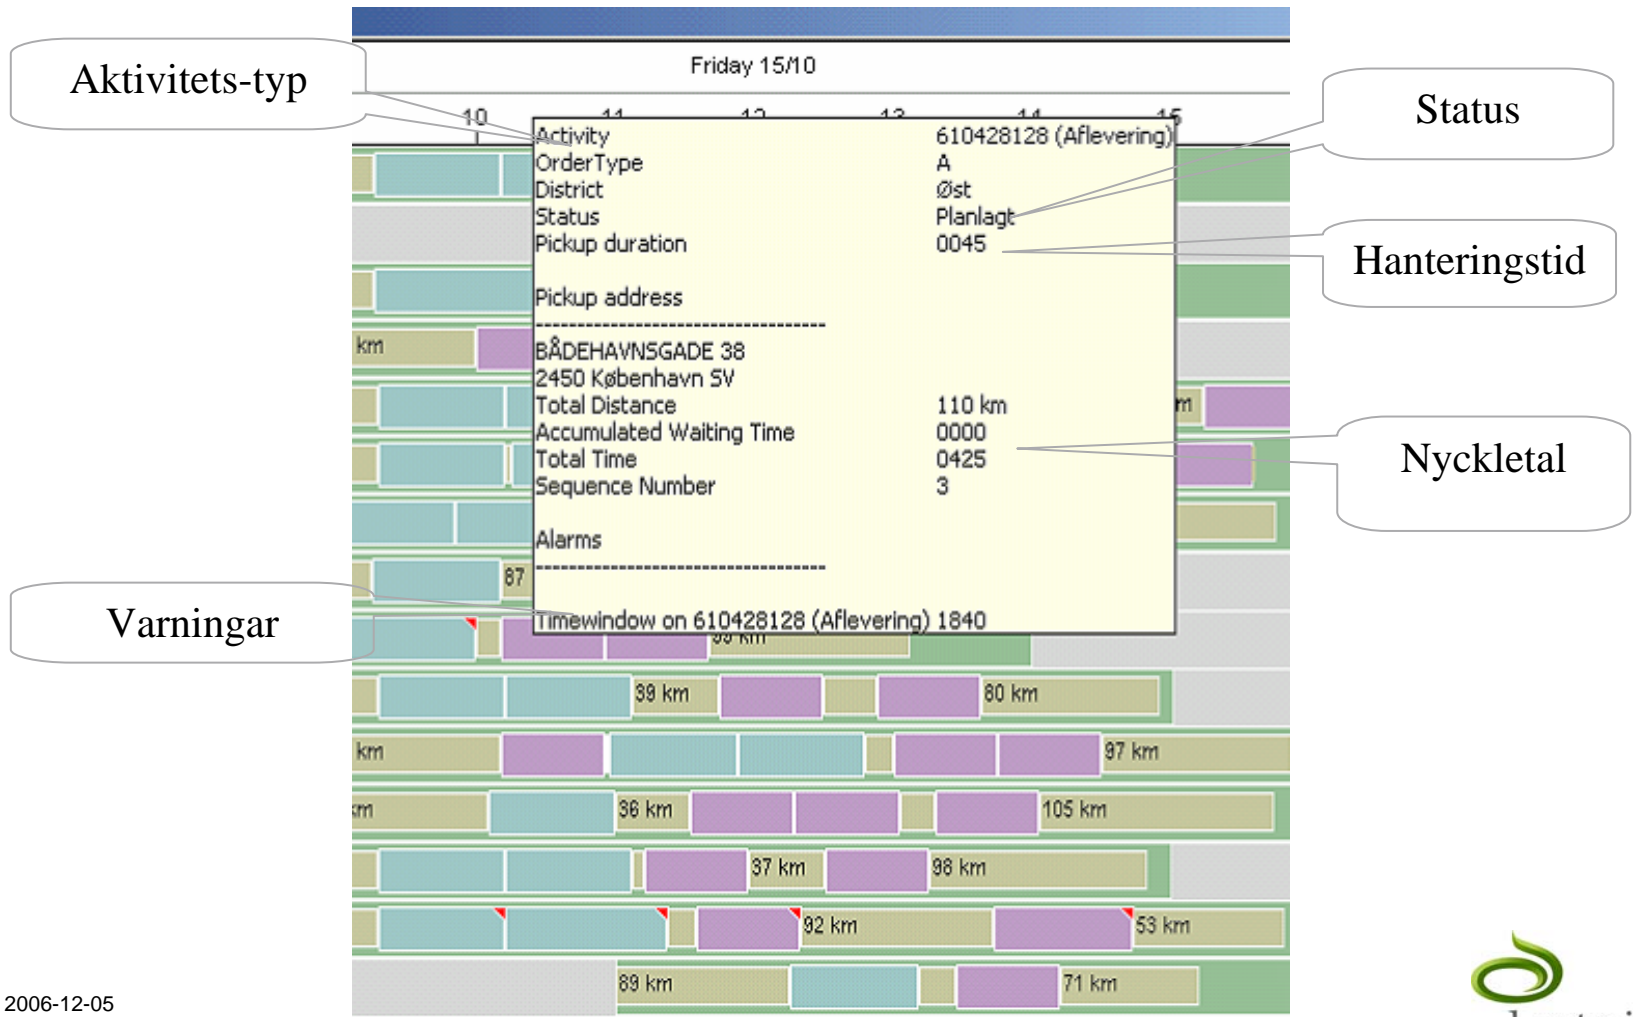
Aktivitets-typ

Friday 15/10

10 11 12 13 14 15

Status

Hanteringstid

Nyckletal

Varningar

| | |
|---|---|
| Activity | 610428128 (Aflevering) |
| OrderType | A |
| District | Øst |
| Status | Planlagt |
| Pickup duration | 0045 |

Pickup address
-----------------------------------
BÅDEHAVNSGADE 38
2450 København SV

| | |
|---|---|
| Total Distance | 110 km |
| Accumulated Waiting Time | 0000 |
| Total Time | 0425 |
| Sequence Number | 3 |

Alarms
-----------------------------------
Timewindow on 610428128 (Aflevering) 1840

km
m
87
39 km
80 km
km
97 km
km
36 km
105 km
37 km
98 km
92 km
53 km
89 km
71 km

2006-12-05